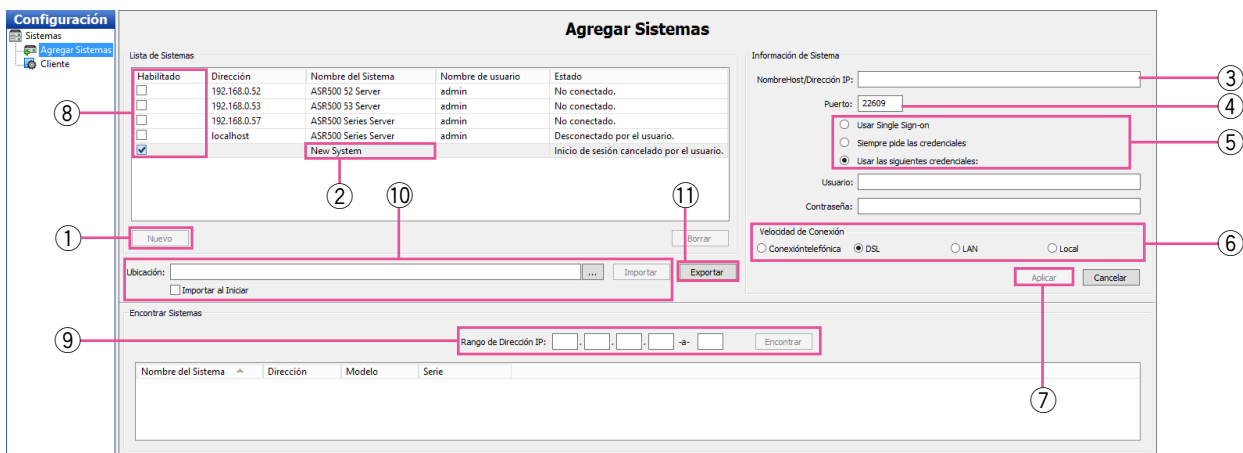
Configuración
Sistemas
Agregar Sistemas
Cliente

Agregar Sistemas

Lista de Sistemas

| Habilitado | Dirección | Nombre del Sistema | Nombre de usuario | Estado |
|---|---|---|---|---|
| ☐ | 192.168.0.52 | ASR500 52 Server | admin | No conectado. |
| ☐ | 192.168.0.53 | ASR500 53 Server | admin | No conectado. |
| ☐ | 192.168.0.57 | ASR500 Series Server | admin | No conectado. |
| ☐ | localhost | ASR500 Series Server | admin | Desconectado por el usuario. |
| ☑ | | New System | | Inicio de sesión cancelado por el usuario. |

Nuevo
Borrar
Ubicación:
...
Importar
Exportar
Importar al Iniciar

Información de Sistema
NombreHost/Dirección IP:
Puerto: 22609
Usar Single Sign-on
Siempre pide las credenciales
Usar las siguientes credenciales:
Usuario:
Contraseña:
Velocidad de Conexión
Conexióntelefónica
DSL
LAN
Local
Aplicar
Cancelar

Encontrar Sistemas
Rango de Dirección IP: . . . -a-
Encontrar

| Nombre del Sistema | Dirección | Modelo | Serie |
|---|---|---|---|

①
②
③
④
⑤
⑥
⑦
⑧
⑨
⑩
⑪